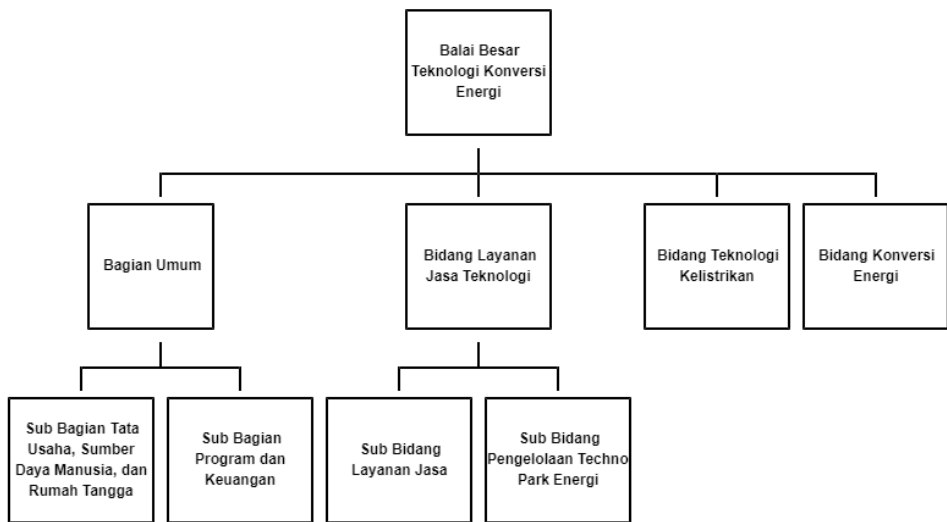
Balai Besar Teknologi Konversi Energi

Bagian Umum

Bidang Layanan Jasa Teknologi

Bidang Teknologi Kelistrikan

Bidang Konversi Energi

Sub Bagian Tata Usaha, Sumber Daya Manusia, dan Rumah Tangga

Sub Bagian Program dan Keuangan

Sub Bidang Layanan Jasa

Sub Bidang Pengelolaan Techno Park Energi